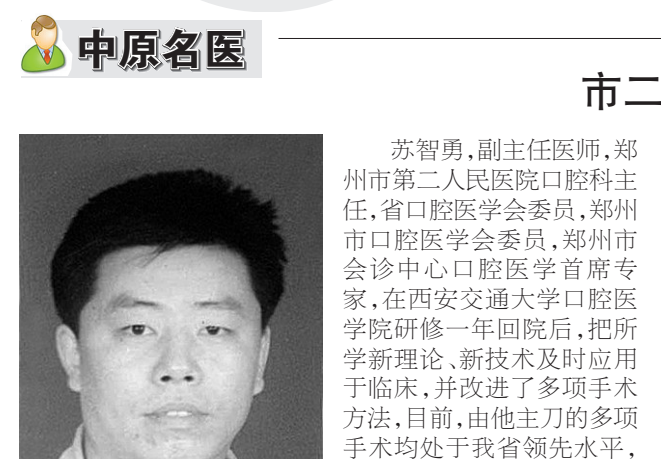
中原名医

市二

苏智勇，副主任医师，郑州市第二人民医院口腔科主任，省口腔医学会委员，郑州市口腔医学会委员，郑州市会诊中心口腔医学首席专家，在西安交通大学口腔医学院研修一年回院后，把所学新理论、新技术及时应用于临床，并改进了多项手术方法，目前，由他主刀的多项手术均处于我省领先水平，